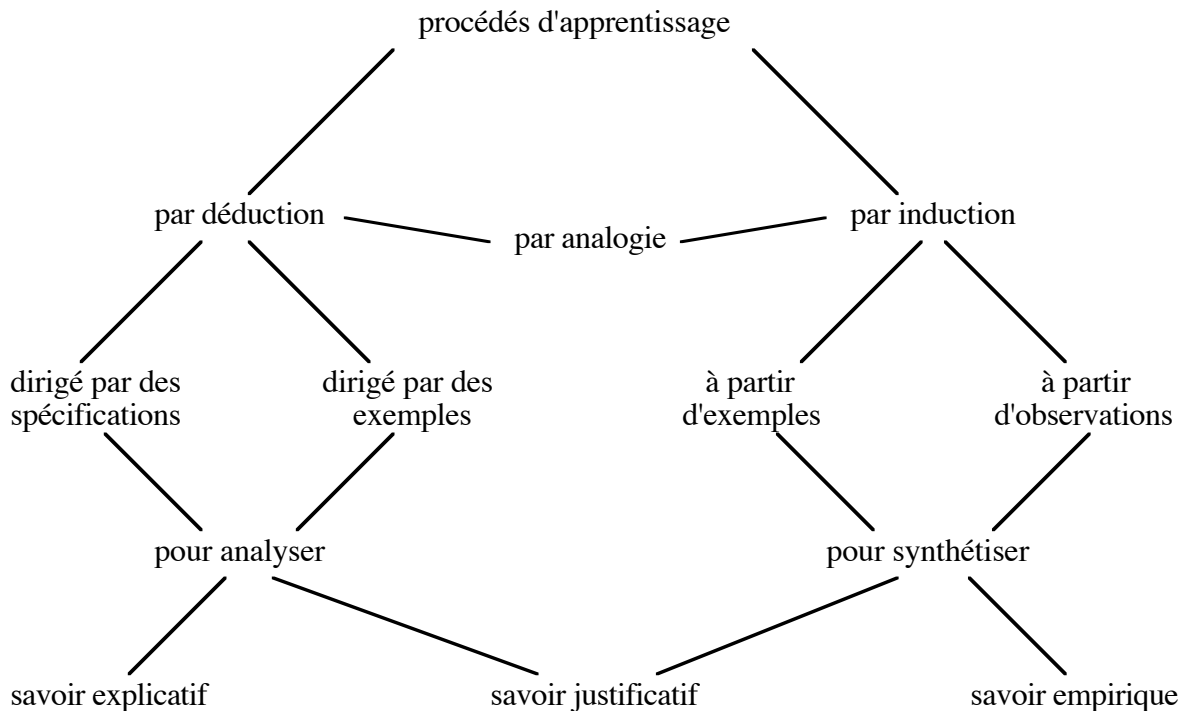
procédés d'apprentissage

par déduction

par analogie

par induction

dirigé par des spécifications

dirigé par des exemples

à partir d'exemples

à partir d'observations

pour analyser

pour synthétiser

savoir explicatif

savoir justificatif

savoir empirique